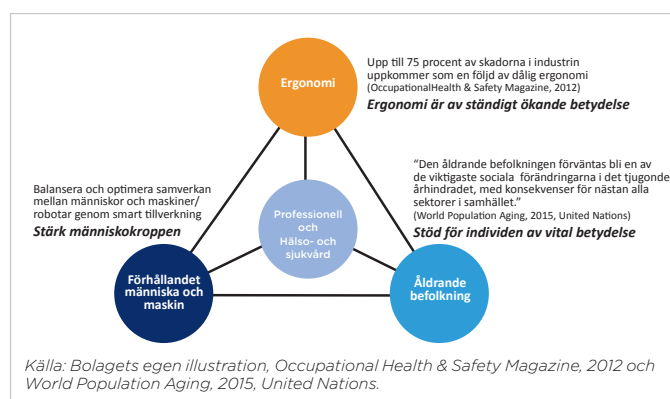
Ergonomi

Upp till 75 procent av skadorna i industrin uppkommer som en följd av dålig ergonomi (OccupationalHealth & Safety Magazine, 2012)
Ergonomi är av ständigt ökande betydelse

"Den åldrande befolkningen förväntas bli en av de viktigaste sociala förändringarna i det tjugonde århindradet, med konsekvenser för nästan alla sektorer i samhället."
(World Population Aging, 2015, United Nations)
Stöd för individen av vital betydelse

Balansera och optimera samverkan mellan människor och maskiner/robotar genom smart tillverkning
Stärk människokroppen

Professionell och Hälso- och sjukvård

Förhållandet människa och maskin

Åldrande befolkning

Källa: Bolagets egen illustration, Occupational Health & Safety Magazine, 2012 och World Population Aging, 2015, United Nations.